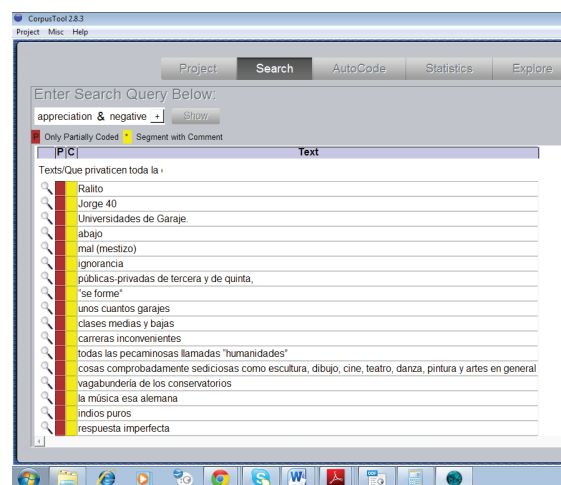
CorpusTool 2.8.3
Project Misc Help

Project | Search | AutoCode | Statistics | Explore

Enter Search Query Below:
appreciation & negative + Show

P Only Partially Coded * Segment with Comment

| P | C | Text |
|---|---|---|

Texts/Que privaticen toda la (

Ralito
Jorge 40
Universidades de Garaje.
abajo
mal (mestizo)
ignorancia
públicas-privadas de tercera y de quinta,
"se forme"
unos cuantos garajes
clases medias y bajas
carreras inconvenientes
todas las pecaminosas llamadas "humanidades"
cosas comprobadamente sediciosas como escultura, dibujo, cine, teatro, danza, pintura y artes en general
vagabundería de los conservatorios
la música esa alemana
indios puros
respuesta imperfecta